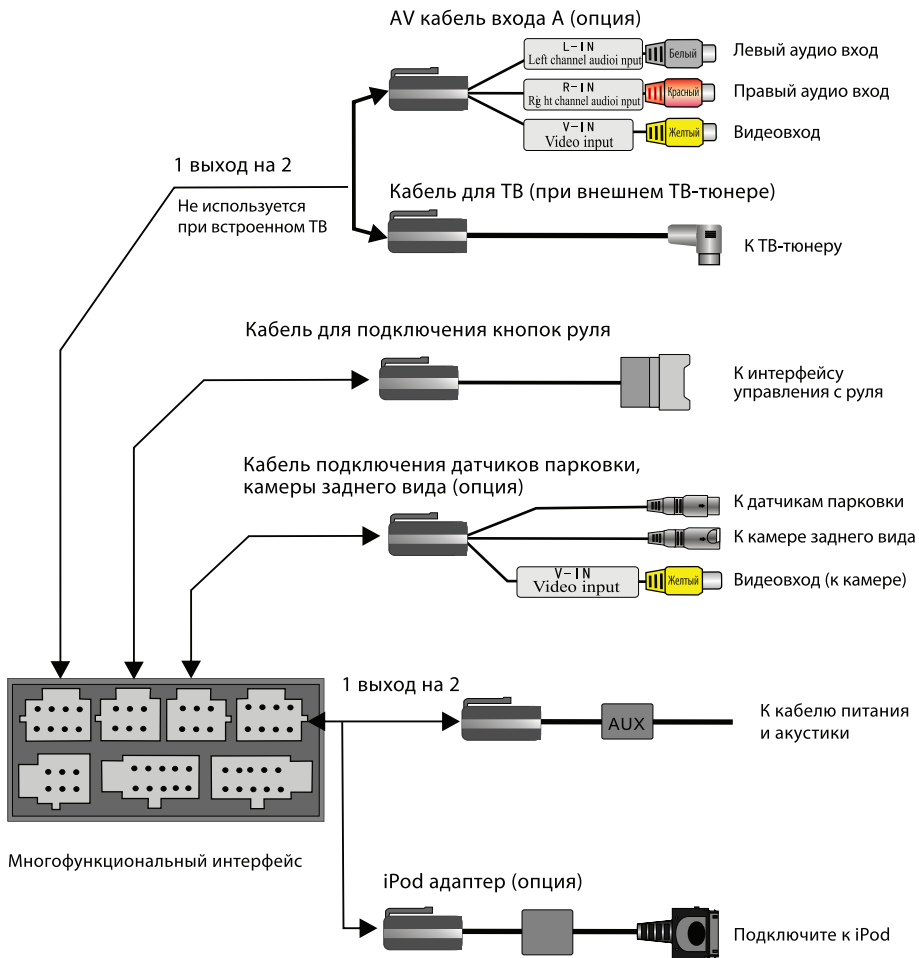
AV кабель входа A (опция)

L-IN
Left channel audioi nput
Белый
Левый аудио вход

R-IN
Rg ht channel audioi nput
Красный
Правый аудио вход

V-IN
Video input
Желтый
Видеовход

1 выход на 2

Не используется
при встроенном ТВ

Кабель для ТВ (при внешнем ТВ-тюнере)

К ТВ-тюнеру

Кабель для подключения кнопок руля

К интерфейсу
управления с руля

Кабель подключения датчиков парковки,
камеры заднего вида (опция)

К датчикам парковки

К камере заднего вида

V-IN
Video input
Желтый
Видеовход (к камере)

1 выход на 2

AUX

К кабелю питания
и акустики

Многофункциональный интерфейс

iPod адаптер (опция)

Подключите к iPod